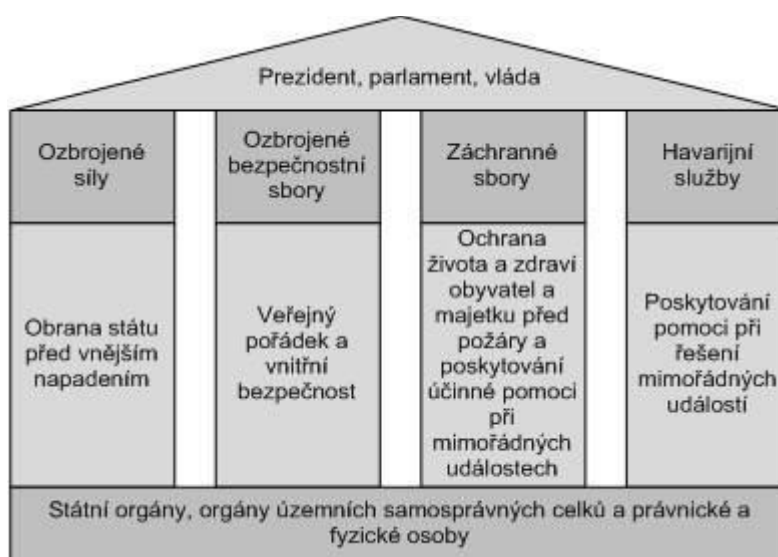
Prezident, parlament, vláda

Ozbrojené síly

Obrana státu před vnějším napadením

Ozbrojené bezpečnostní sbory

Veřejný pořádek a vnitřní bezpečnost

Záchranné sbory

Ochrana života a zdraví obyvatel a majetku před požáry a poskytování účinné pomoci při mimořádných událostech

Havarijní služby

Poskytování pomoci při řešení mimořádných událostí

Státní orgány, orgány územních samosprávných celků a právnické a fyzické osoby